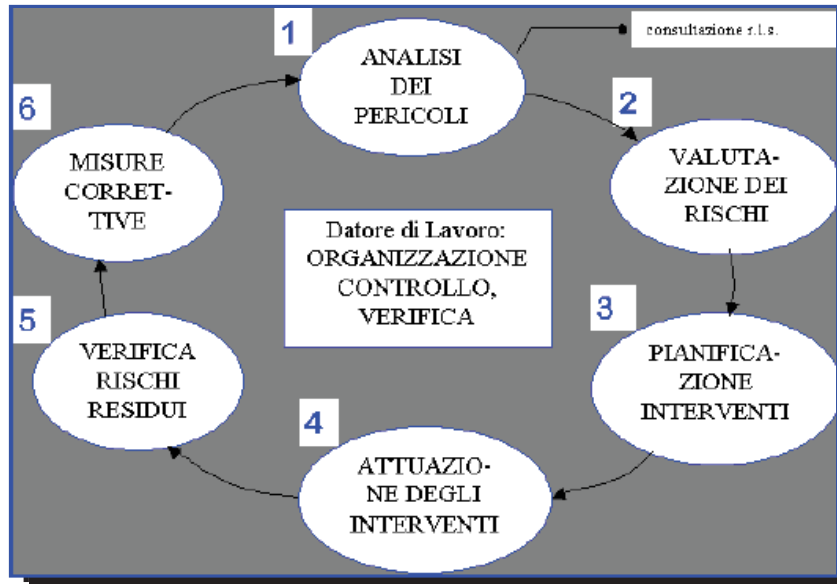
1

ANALISI DEI PERICOLI

consultazione r.l.s.

2

VALUTAZIONE DEI RISCHI

3

PIANIFICAZIONE INTERVENTI

4

ATTUAZIONE DEGLI INTERVENTI

5

VERIFICA RISCHI RESIDUI

6

MISURE CORRETTIVE

Datore di Lavoro: ORGANIZZAZIONE CONTROLLO, VERIFICA